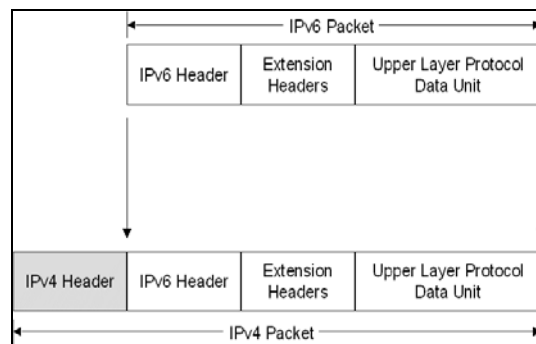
IPv6 Packet

| IPv6 Header | Extension Headers | Upper Layer Protocol Data Unit |
|---|---|---|

| IPv4 Header | IPv6 Header | Extension Headers | Upper Layer Protocol Data Unit |
|---|---|---|---|

IPv4 Packet